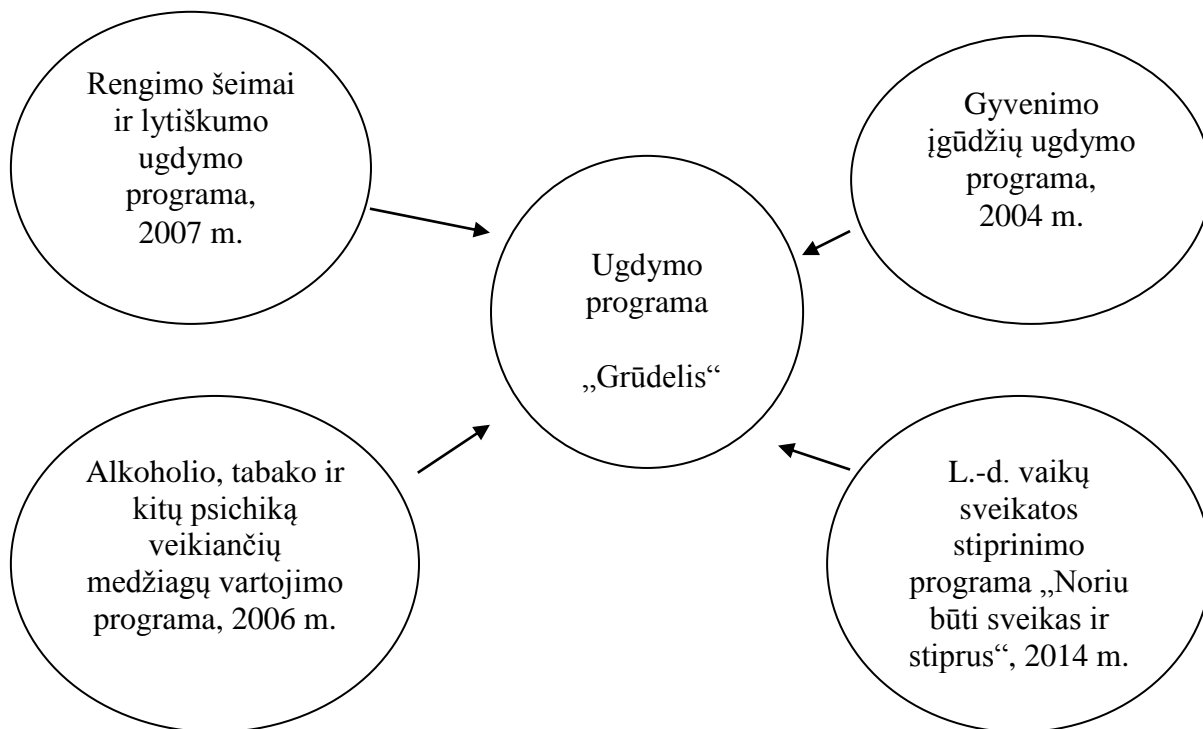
Rengimo šeimai ir lytiškumo ugdymo programa, 2007 m.

Gyvenimo įgūdžių ugdymo programa, 2004 m.

Ugdymo programa

„Grūdelis“

Alkoholio, tabako ir kitų psichiką veikiančių medžiagų vartojimo programa, 2006 m.

L.-d. vaikų sveikatos stiprinimo programa „Noriu būti sveikas ir stiprus“, 2014 m.